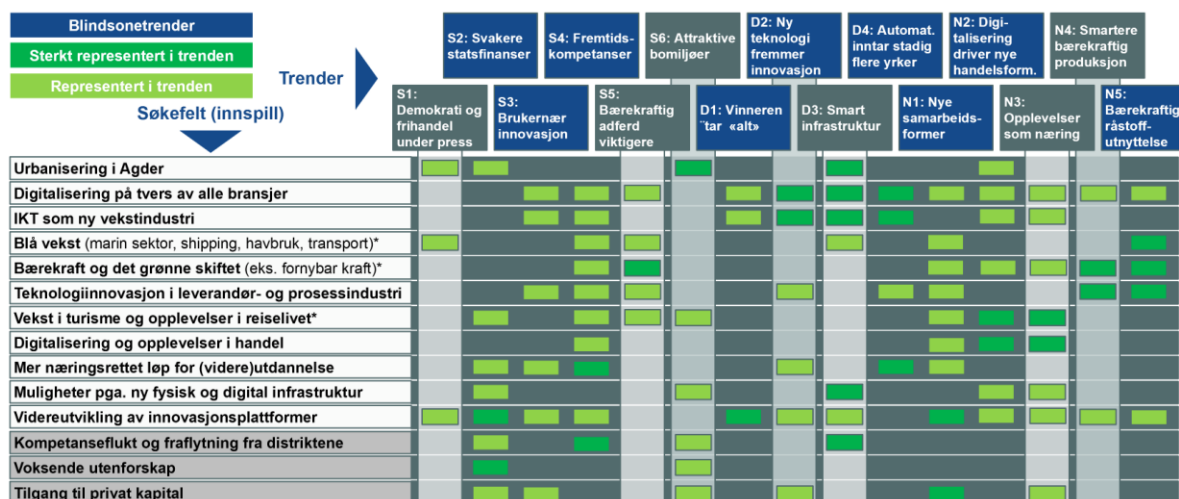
Blindsonetrender

Sterkt representert i trenden

Representert i trenden

Trender

Søkefelt (innspill)

S2: Svakere statsfinanser

S4: Fremtidskompetanser

S6: Attraktive bomiljøer

D2: Ny teknologi fremmer innovasjon

D4: Automat. inntar stadig flere yrker

N2: Digitalisering driver nye handelsform.

N4: Smartere bærekraftig produksjon

S1: Demokrati og frihandel under press

S3: Brukernær innovasjon

S5: Bærekraftig adferd viktigere

D1: Vinneren "tar «alt»

D3: Smart infrastruktur

N1: Nye samarbeidsformer

N3: Opplevelser som næring

N5: Bærekraftig råstoffutnyttelse

Urbanisering i Agder

Digitalisering på tvers av alle bransjer

IKT som ny vekstindustri

Blå vekst (marin sektor, shipping, havbruk, transport)*

Bærekraft og det grønne skiftet (eks. fornybar kraft)*

Teknologiinnovasjon i leverandør- og prosessindustri

Vekst i turisme og opplevelser i reiselivet*

Digitalisering og opplevelser i handel

Mer næringsrettet løp for (videre)utdannelse

Muligheter pga. ny fysisk og digital infrastruktur

Videreutvikling av innovasjonsplattformer

Kompetanseflukt og fraflytning fra distriktene

Voksende utenforskap

Tilgang til privat kapital